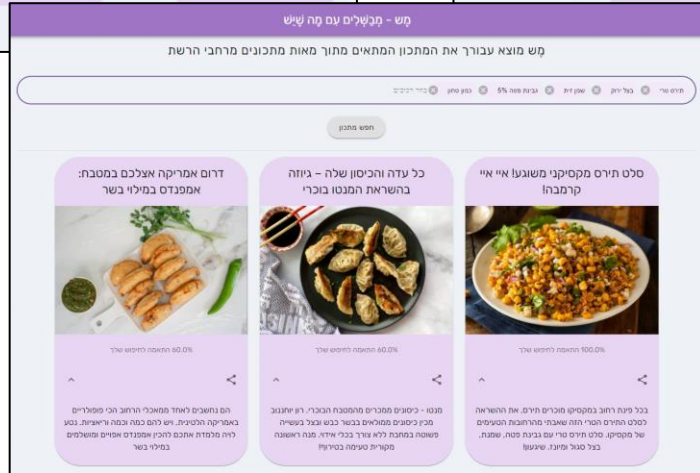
מָש - מְבַשְּׁלִים עִם מָה שֶׁיֵּש

מָש מוצא עבורך את המתכון המתאים מתוך מאות מתכונים מרחבי הרשת

תירס טרי ⊗ בצל ירוק ⊗ שמן זית ⊗ גבינת פטה 5% ⊗ כמון טחון ⊗ בחר רכיבים

חפש מתכון

סלט תירס מקסיקני משוגע! איי איי קרמבה!

100.0% התאמה לחיפוש שלך

בכל פינת רחוב במקסיקו מוכרים תירס. את ההשראה לסלט התירס הטרי הזה שאבתי מהרחובות הטעימים של מקסיקו. סלט תירס טרי עם גבינת פטה, שמנת, בצל סגול ומיונז. שיגעון!

כל עדה והכיסון שלה – גיוזה בהשראת המנטו בוכרי

60.0% התאמה לחיפוש שלך

מנטו - כיסונים ממכרים מהמטבח הבוכרי. רון יחזקאל מכין כיסונים ממולאים בבשר כבש ובצל בעשייה פשוטה במחבת ללא צורך בכלי אידוי. מנה ראשונה מקורית טעימה בטירוף!!

דרום אמריקה אצלכם במטבח: אמפנדס במילוי בשר

60.0% התאמה לחיפוש שלך

הם נחשבים לאחד ממאכלי הרחוב הכי פופולריים באמריקה הלטינית. ויש להם כמה וכמה וריאציות. נטע לויה מלמדת אתכם להכין אמפנדס אפויים ומושלמים במילוי בשר